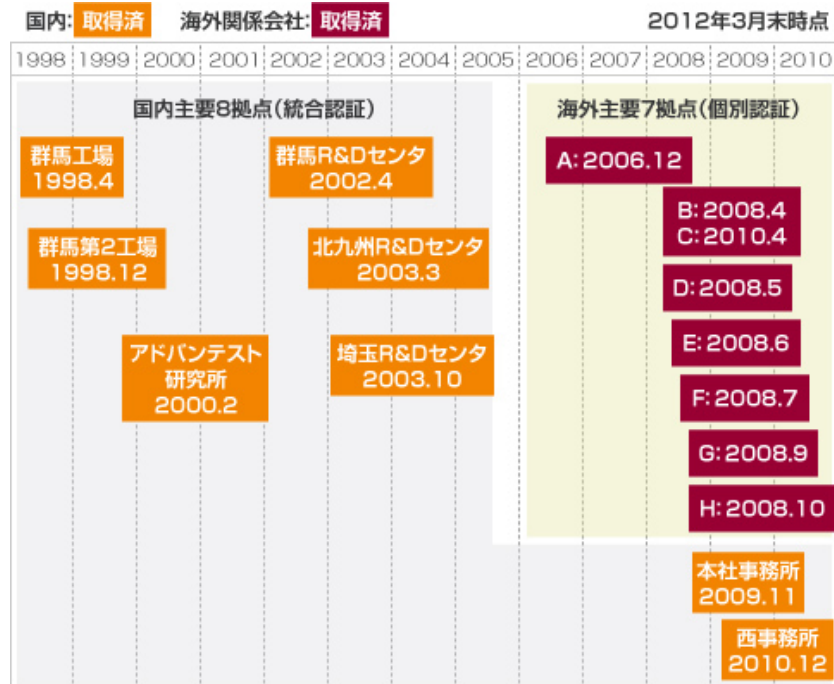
国内: 取得済　海外関係会社: 取得済　2012年3月末時点

1998 | 1999 | 2000 | 2001 | 2002 | 2003 | 2004 | 2005 | 2006 | 2007 | 2008 | 2009 | 2010

国内主要8拠点(統合認証)

群馬工場
1998.4

群馬第2工場
1998.12

アドバンテスト
研究所
2000.2

群馬R&Dセンタ
2002.4

北九州R&Dセンタ
2003.3

埼玉R&Dセンタ
2003.10

海外主要7拠点(個別認証)

A: 2006.12

B: 2008.4
C: 2010.4

D: 2008.5

E: 2008.6

F: 2008.7

G: 2008.9

H: 2008.10

本社事務所
2009.11

西事務所
2010.12